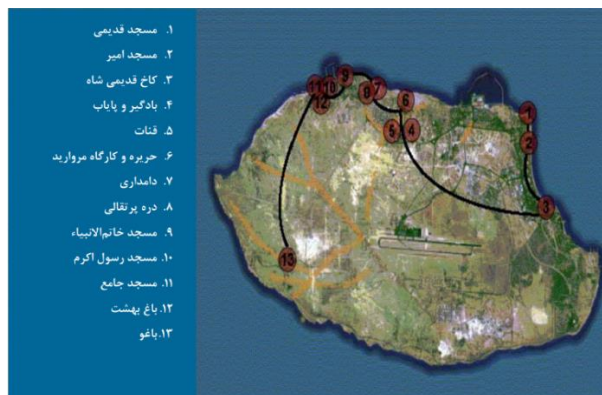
۱. مسجد قدیمی
۲. مسجد امیر
۳. کاخ قدیمی شاه
۴. بادگیر و پایاب
۵. قنات
۶. حریره و کارگاه مروارید
۷. دامداری
۸. دره پرتقالی
۹. مسجد خاتم‌الانبیاء
۱۰. مسجد رسول اکرم
۱۱. مسجد جامع
۱۲. باغ بهشت
۱۳. باغو

1
2
3
4
5
6
7
8
9
10
11
12
13